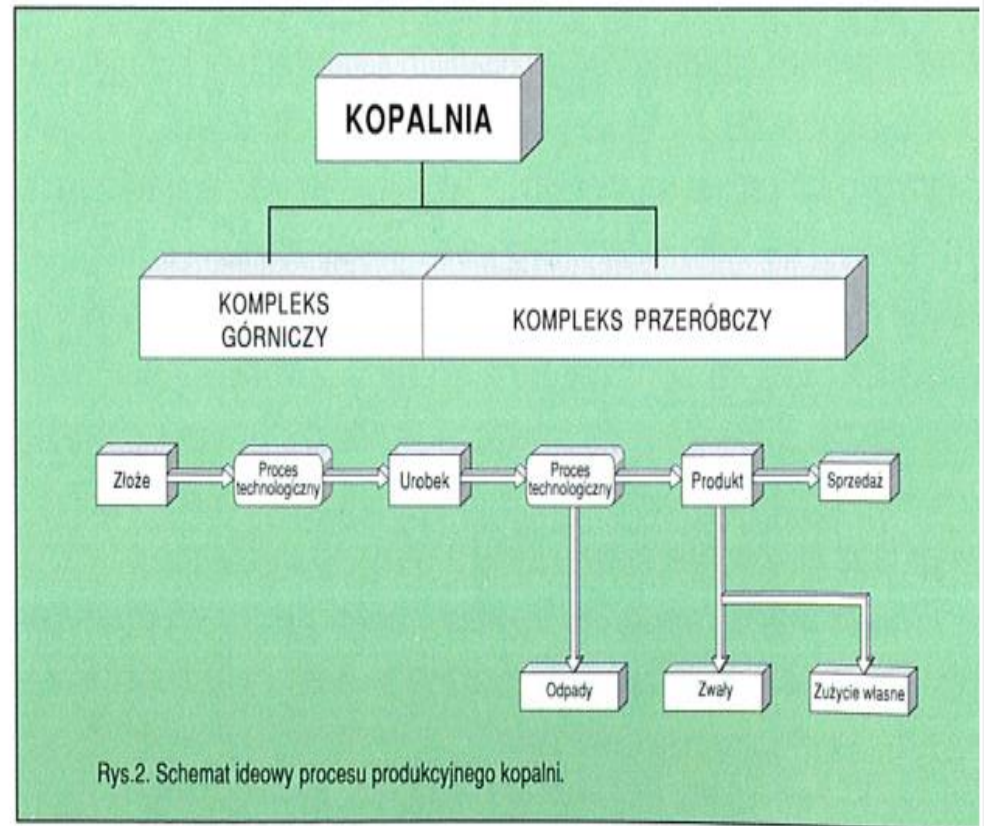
KOPALNIA

KOMPLEKS GÓRNICZY

KOMPLEKS PRZERÓBCZY

Złoże

Proces technologiczny

Urobek

Proces technologiczny

Produkt

Sprzedaż

Odpady

Zwały

Zużycie własne

Rys.2. Schemat ideowy procesu produkcyjnego kopalni.